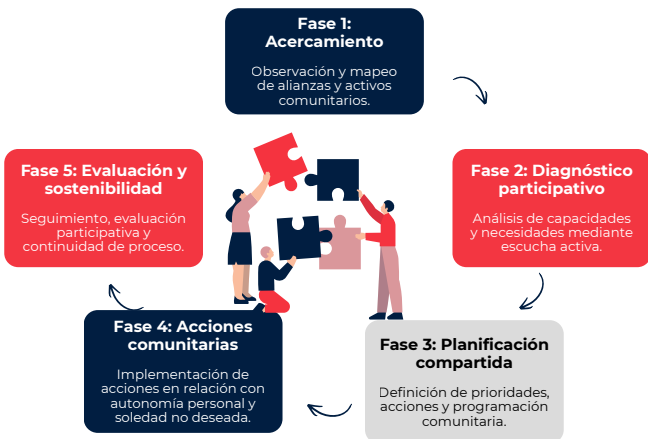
Fase 1: Acercamiento

Observación y mapeo de alianzas y activos comunitarios.

Fase 2: Diagnóstico participativo

Análisis de capacidades y necesidades mediante escucha activa.

Fase 3: Planificación compartida

Definición de prioridades, acciones y programación comunitaria.

Fase 4: Acciones comunitarias

Implementación de acciones en relación con autonomía personal y soledad no deseada.

Fase 5: Evaluación y sostenibilidad

Seguimiento, evaluación participativa y continuidad de proceso.